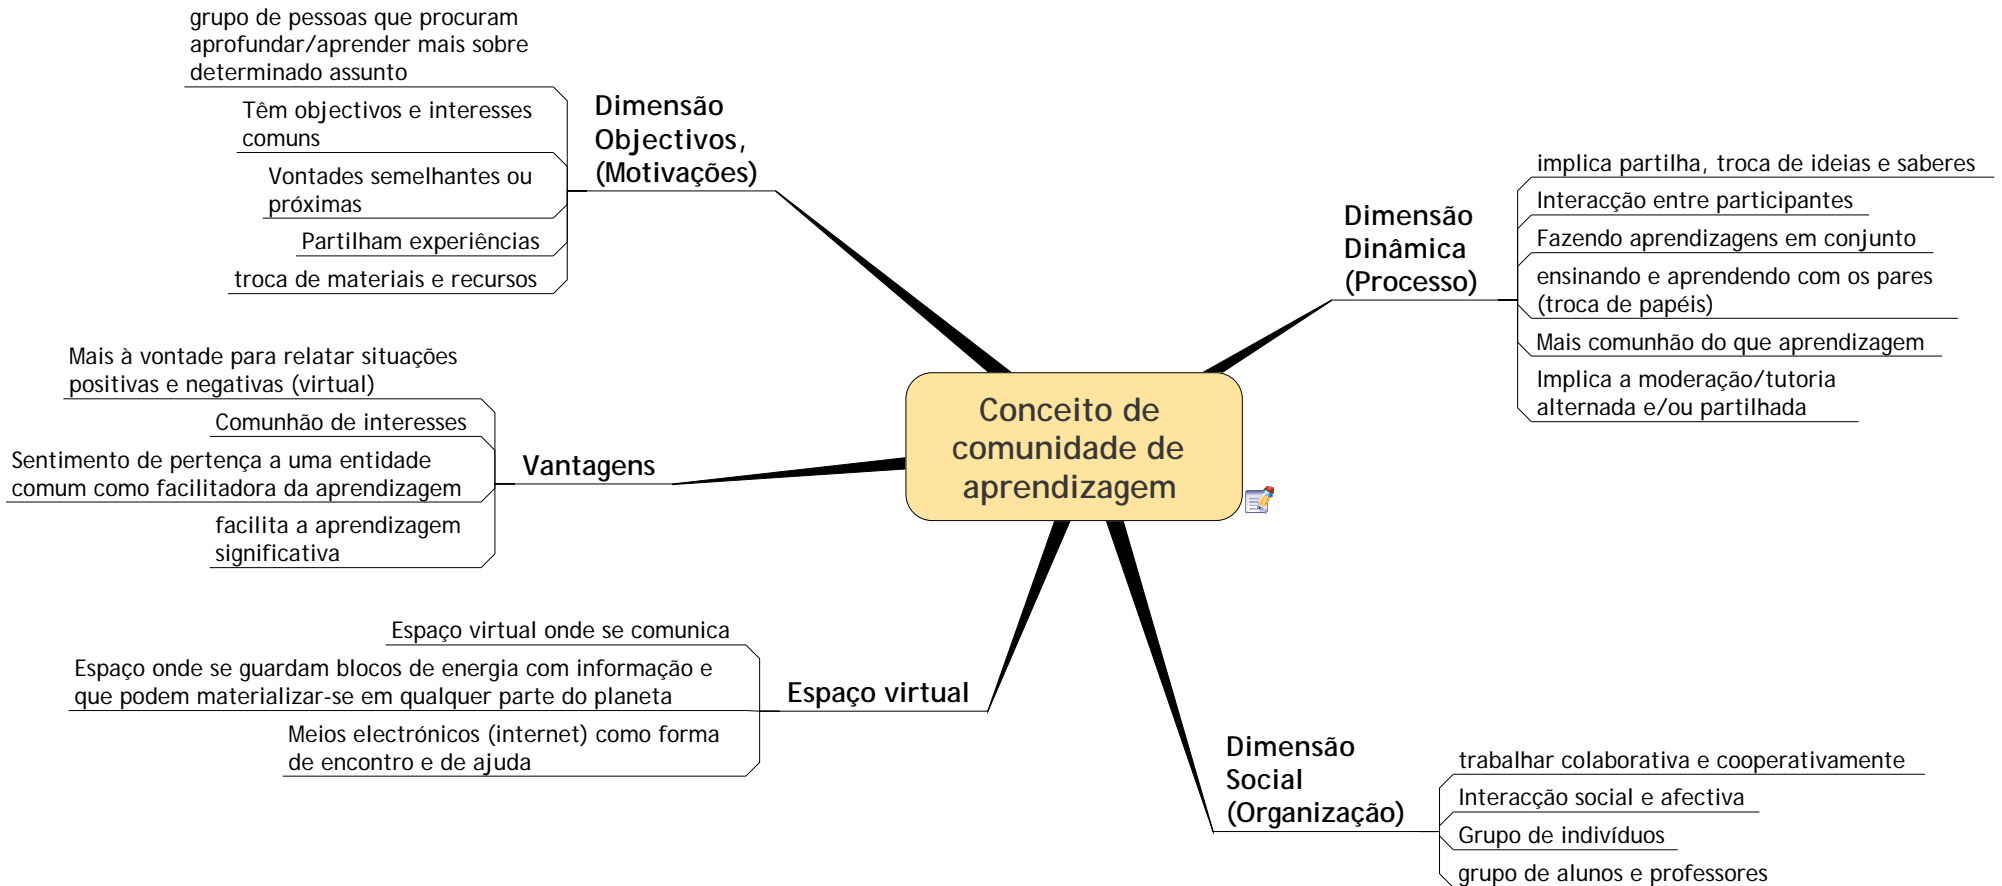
Conceito de comunidade de aprendizagem

Dimensão Objectivos, (Motivações)

grupo de pessoas que procuram aprofundar/aprender mais sobre determinado assunto

Têm objectivos e interesses comuns

Vontades semelhantes ou próximas

Partilham experiências

troca de materiais e recursos

Dimensão Dinâmica (Processo)

implica partilha, troca de ideias e saberes

Interacção entre participantes

Fazendo aprendizagens em conjunto

ensinando e aprendendo com os pares (troca de papéis)

Mais comunhão do que aprendizagem

Implica a moderação/tutoria alternada e/ou partilhada

Vantagens

Mais à vontade para relatar situações positivas e negativas (virtual)

Comunhão de interesses

Sentimento de pertença a uma entidade comum como facilitadora da aprendizagem

facilita a aprendizagem significativa

Espaço virtual

Espaço virtual onde se comunica

Espaço onde se guardam blocos de energia com informação e que podem materializar-se em qualquer parte do planeta

Meios electrónicos (internet) como forma de encontro e de ajuda

Dimensão Social (Organização)

trabalhar colaborativa e cooperativamente

Interacção social e afectiva

Grupo de indivíduos

grupo de alunos e professores